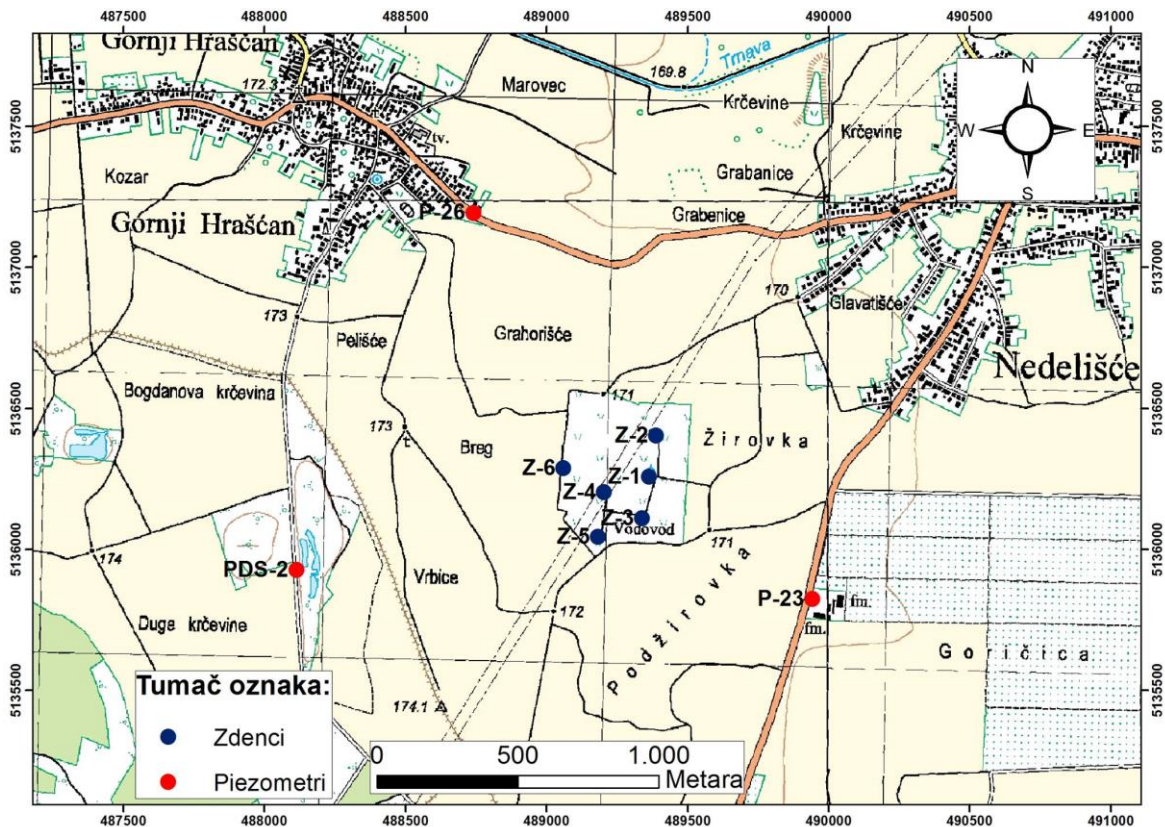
487500 488000 488500 489000 489500 490000 490500 491000

5137500 5137000 5136500 5136000 5135500

Gornji Hraščan
172.3
Marovec
Trnava
169.8
Krčevine
Krčevine
N
W E
S
Kozar
tv.
Grabanice
P-26
Grabenice
Gornji Hraščan
170
Glavatišće
173
Pelišće
Grahorišće
Nedelišće
Bogdanova krčevina
171
173
Z-2
Breg
Žirovka
Z-6
Z-1
Z-4
Z-3
Vodovod
Z-5
171
174
PDS-2
Vrbice
P-23
fm.
172
fm.
Duga krčevine
Podžirovka
Goričica
Tumač oznaka:
174.1
Zdenci
Piezometri
0 500 1.000
Metara

487500 488000 488500 489000 489500 490000 490500 491000

5137500 5137000 5136500 5136000 5135500